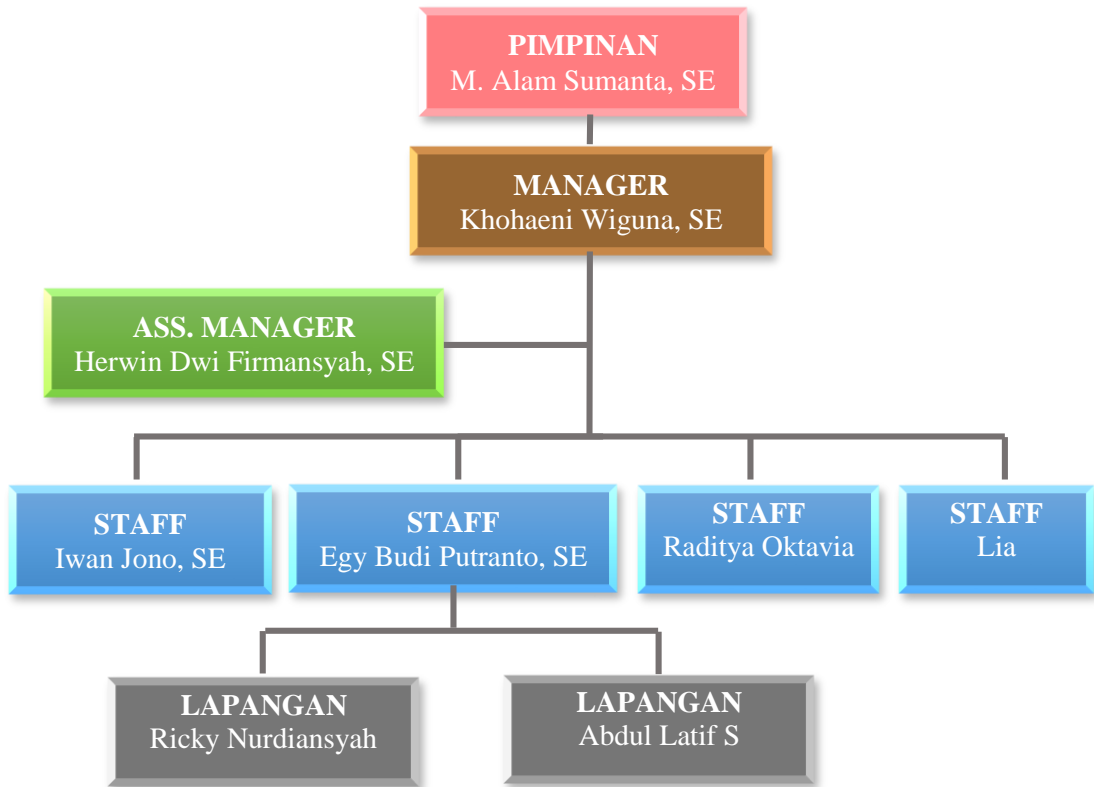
PIMPINAN
M. Alam Sumanta, SE

MANAGER
Khohaeni Wiguna, SE

ASS. MANAGER
Herwin Dwi Firmansyah, SE

STAFF
Iwan Jono, SE

STAFF
Egy Budi Putranto, SE

STAFF
Raditya Oktavia

STAFF
Lia

LAPANGAN
Ricky Nurdiansyah

LAPANGAN
Abdul Latif S